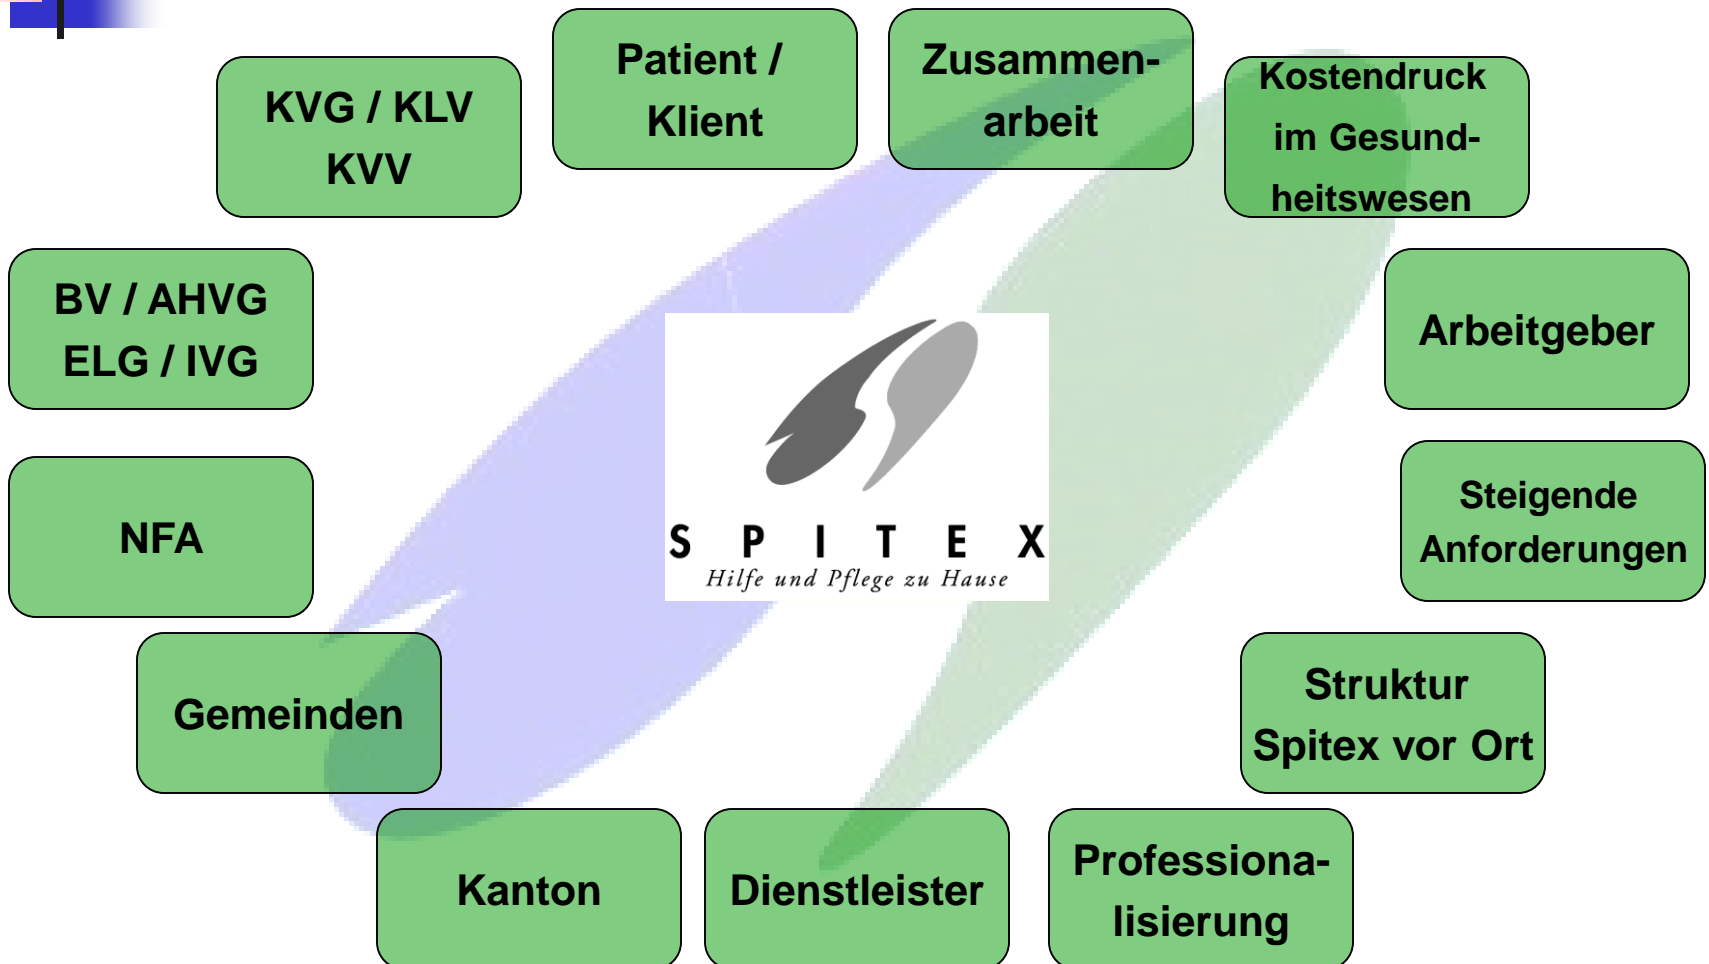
KVG / KLV
KVV

Patient /
Klient

Zusammenarbeit

Kostendruck im Gesundheitswesen

BV / AHVG
ELG / IVG

Arbeitgeber

SPITEX
Hilfe und Pflege zu Hause

NFA

Steigende Anforderungen

Gemeinden

Struktur
Spitex vor Ort

Kanton

Dienstleister

Professionalisierung